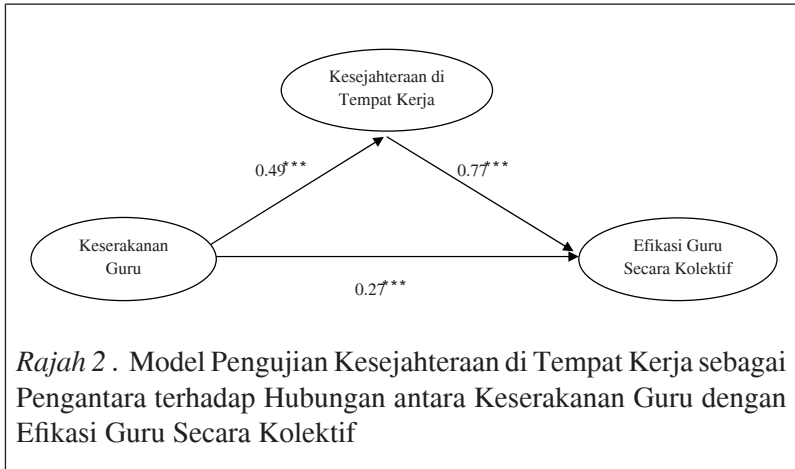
Kesejahteraan di Tempat Kerja

$0.49^{***}$

$0.77^{***}$

Keserakanan Guru

Efikasi Guru Secara Kolektif

$0.27^{***}$

*Rajah 2* . Model Pengujian Kesejahteraan di Tempat Kerja sebagai Pengantara terhadap Hubungan antara Keserakanan Guru dengan Efikasi Guru Secara Kolektif